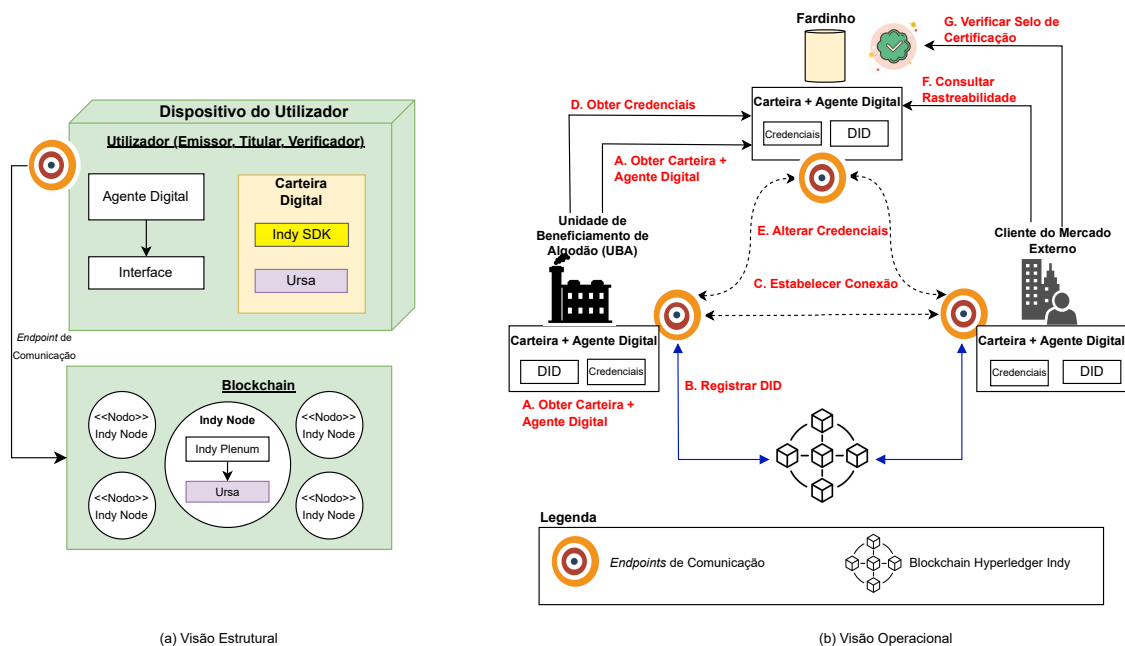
Dispositivo do Utilizador

Utilizador (Emissor, Titular, Verificador)

Agente Digital

Interface

Carteira Digital

Indy SDK

Ursa

Endpoint de Comunicação

Blockchain

<<Nodo>> Indy Node

Indy Node

Indy Plenum

Ursa

<<Nodo>> Indy Node

<<Nodo>> Indy Node

<<Nodo>> Indy Node

(a) Visão Estrutural

Fardinho

G. Verificar Selo de Certificação

F. Consultar Rastreabilidade

D. Obter Credenciais

Carteira + Agente Digital

Credenciais

DID

A. Obter Carteira + Agente Digital

Unidade de Beneficiamento de Algodão (UBA)

E. Alterar Credenciais

Cliente do Mercado Externo

C. Estabelecer Conexão

Carteira + Agente Digital

DID

Credenciais

Carteira + Agente Digital

Credenciais

DID

B. Registrar DID

A. Obter Carteira + Agente Digital

Legenda

Endpoints de Comunicação

Blockchain Hyperledger Indy

(b) Visão Operacional